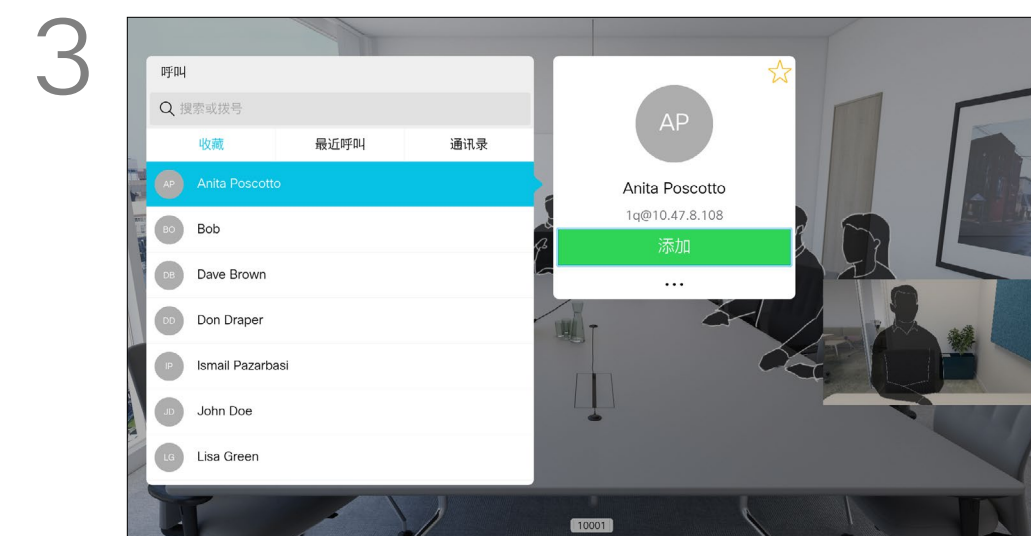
3

呼叫

搜索或拨号

收藏 最近呼叫 通讯录

AP Anita Poscotto

BO Bob

DB Dave Brown

DD Don Draper

IP Ismail Pazarbasi

JD John Doe

LG Lisa Green

AP

Anita Poscotto

1q@10.47.8.108

添加

...

10001